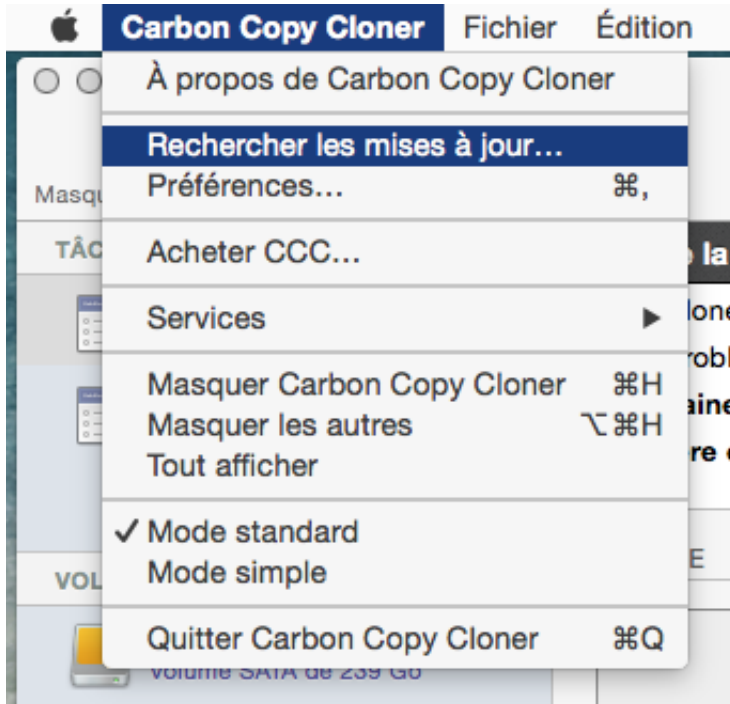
Carbon Copy Cloner Fichier Édition

À propos de Carbon Copy Cloner

Rechercher les mises à jour…
Préférences… ⌘,

Acheter CCC…

Services ▶

Masquer Carbon Copy Cloner ⌘H
Masquer les autres ⌥⌘H
Tout afficher

✓ Mode standard
Mode simple

Quitter Carbon Copy Cloner ⌘Q

Masqu
TÂC
VOL
Volume SATA de 239 Go
la
lone
robl
aine
re
E